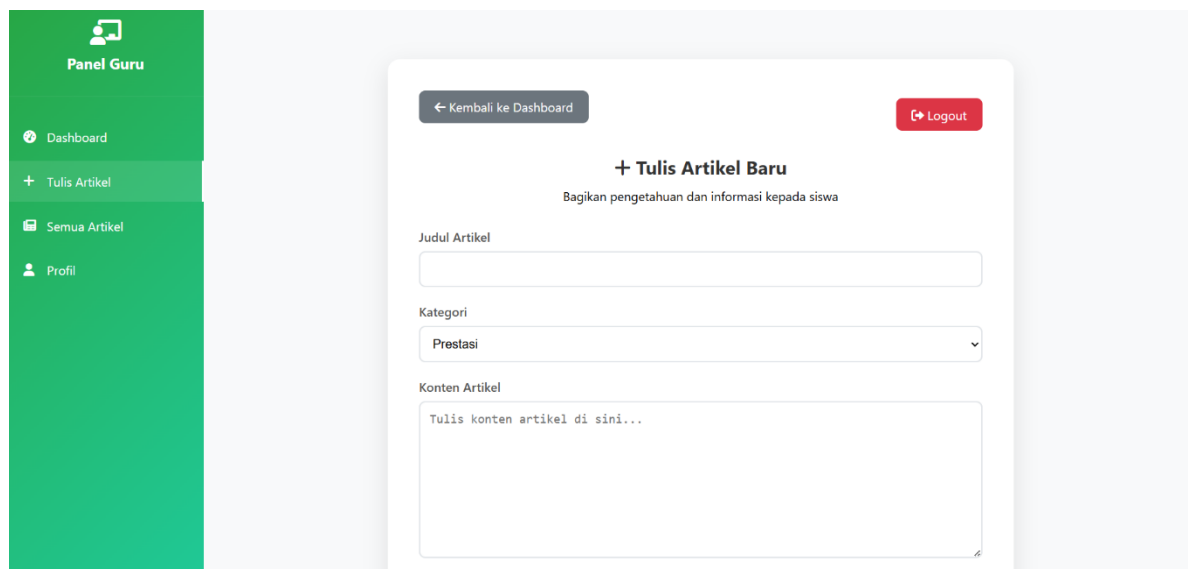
Panel Guru

Dashboard

+ Tulis Artikel

Semua Artikel

Profil

← Kembali ke Dashboard

Logout

+ Tulis Artikel Baru

Bagikan pengetahuan dan informasi kepada siswa

Judul Artikel

Kategori

Prestasi

Konten Artikel

Tulis konten artikel di sini...